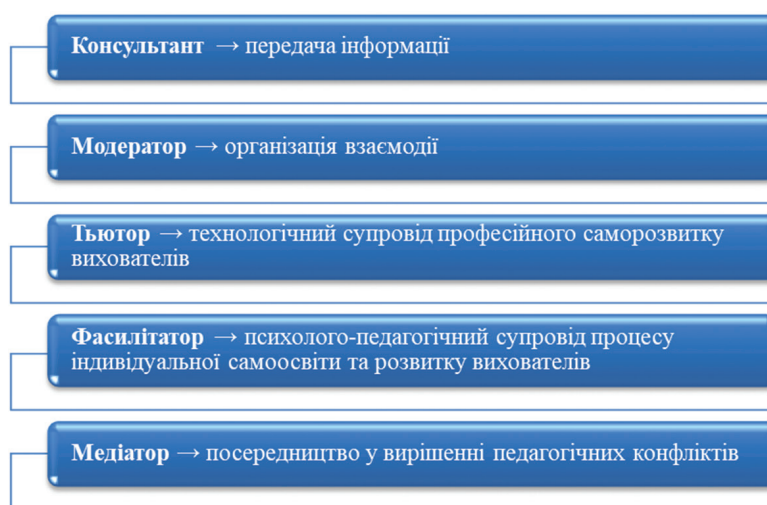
**Консультант** → передача інформації

**Модератор** → організація взаємодії

**Тьютор** → технологічний супровід професійного саморозвитку вихователів

**Фасилітатор** → психолого-педагогічний супровід процесу індивідуальної самоосвіти та розвитку вихователів

**Медіатор** → посередництво у вирішенні педагогічних конфліктів